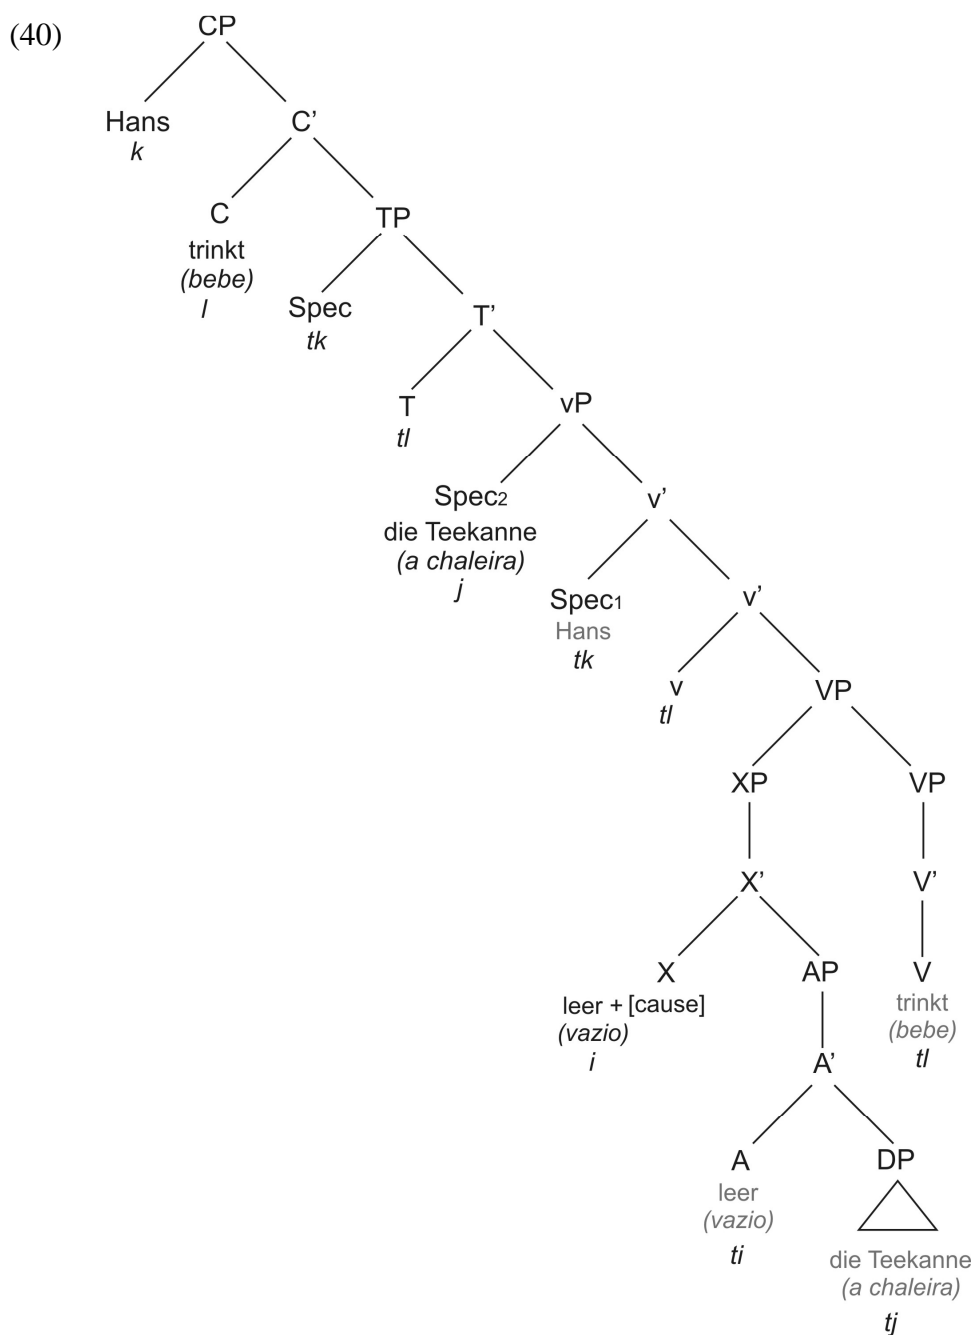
(40)

CP

Hans
*k*

C'

C
trinkt
*(bebe)*
*l*

TP

Spec
*tk*

T'

T
*tl*

vP

Spec$_2$
die Teekanne
*(a chaleira)*
*j*

v'

Spec$_1$
Hans
*tk*

v'

v
*tl*

VP

XP

X'

X
leer + [cause]
*(vazio)*
*i*

AP

A'

A
leer
*(vazio)*
*ti*

DP
die Teekanne
*(a chaleira)*
*tj*

VP

V'

V
trinkt
*(bebe)*
*tl*